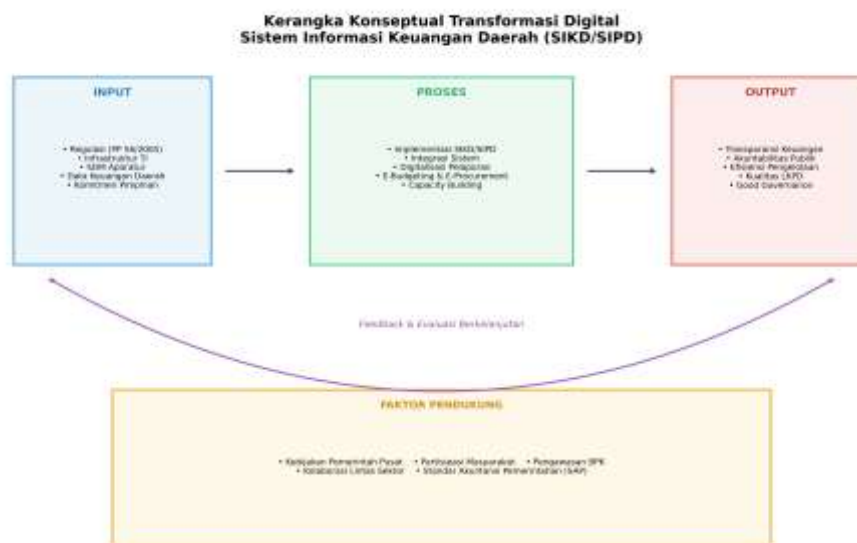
Kerangka Konseptual Transformasi Digital
Sistem Informasi Keuangan Daerah (SIKD/SIPD)

INPUT

• Regulasi (PP 56/2005)
• Infrastruktur TI
• SDM Aparatur
• Data Keuangan Daerah
• Komitmen Pimpinan

PROSES

• Implementasi SIKD/SIPD
• Integrasi Sistem
• Digitalisasi Pelaporan
• E-Budgeting & E-Procurement
• Capacity Building

OUTPUT

• Transparansi Keuangan
• Akuntabilitas Publik
• Efisiensi Pengelolaan
• Kualitas LKPD
• Good Governance

Feedback & Evaluasi Berkelanjutan

FAKTOR PENDUKUNG

• Kebijakan Pemerintah Pusat • Partisipasi Masyarakat • Pengawasan BPK
• Kolaborasi Lintas Sektor • Standar Akuntansi Pemerintahan (SAP)